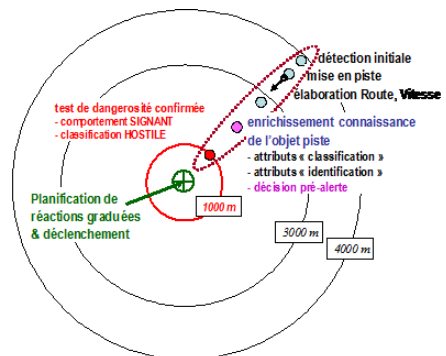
détection initiale
mise en piste
élaboration Route, Vitesse

test de dangerosité confirmée
- comportement SIGNANT
- classification HOSTILE

enrichissement connaissance de l'objet piste
- attributs « classification »
- attributs « identification »
- décision pré-alerte

Planification de réactions graduées & déclenchement

1000 m

3000 m

4000 m